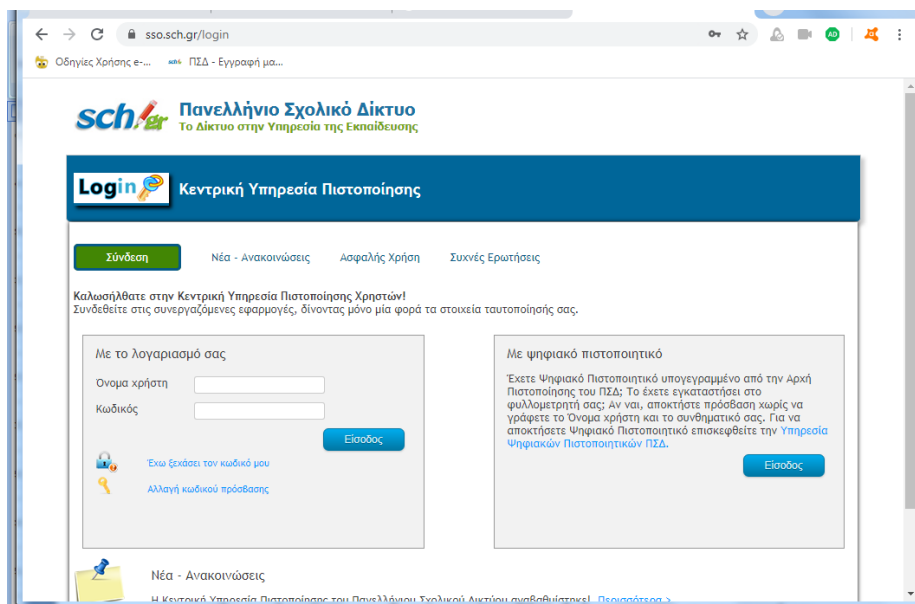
sso.sch.gr/login

Οδηγίες Χρήσης e-... ΠΣΔ - Εγγραφή μα...

sch.gr Πανελλήνιο Σχολικό Δίκτυο
Το Δίκτυο στην Υπηρεσία της Εκπαίδευσης

Login Κεντρική Υπηρεσία Πιστοποίησης

Σύνδεση Νέα - Ανακοινώσεις Ασφαλής Χρήση Συχνές Ερωτήσεις

Καλωσήλθατε στην Κεντρική Υπηρεσία Πιστοποίησης Χρηστών!
Συνδεθείτε στις συνεργαζόμενες εφαρμογές, δίνοντας μόνο μία φορά τα στοιχεία ταυτοποίησής σας.

Με το λογαριασμό σας

Όνομα χρήστη
Κωδικός

Είσοδος

Έχω ξεχάσει τον κωδικό μου
Αλλαγή κωδικού πρόσβασης

Με ψηφιακό πιστοποιητικό

Έχετε Ψηφιακό Πιστοποιητικό υπογεγραμμένο από την Αρχή Πιστοποίησης του ΠΣΔ; Το έχετε εγκαταστήσει στο φυλλομετρητή σας; Αν ναι, αποκτήστε πρόσβαση χωρίς να γράφετε το Όνομα χρήστη και το συνθηματικό σας. Για να αποκτήσετε Ψηφιακό Πιστοποιητικό επισκεφθείτε την Υπηρεσία Ψηφιακών Πιστοποιητικών ΠΣΔ.

Είσοδος

Νέα - Ανακοινώσεις

Η Κεντρική Υπηρεσία Πιστοποίησης του Πανελλήνιου Σχολικού Δικτύου αναβαθμίστηκε! Περισσότερα >